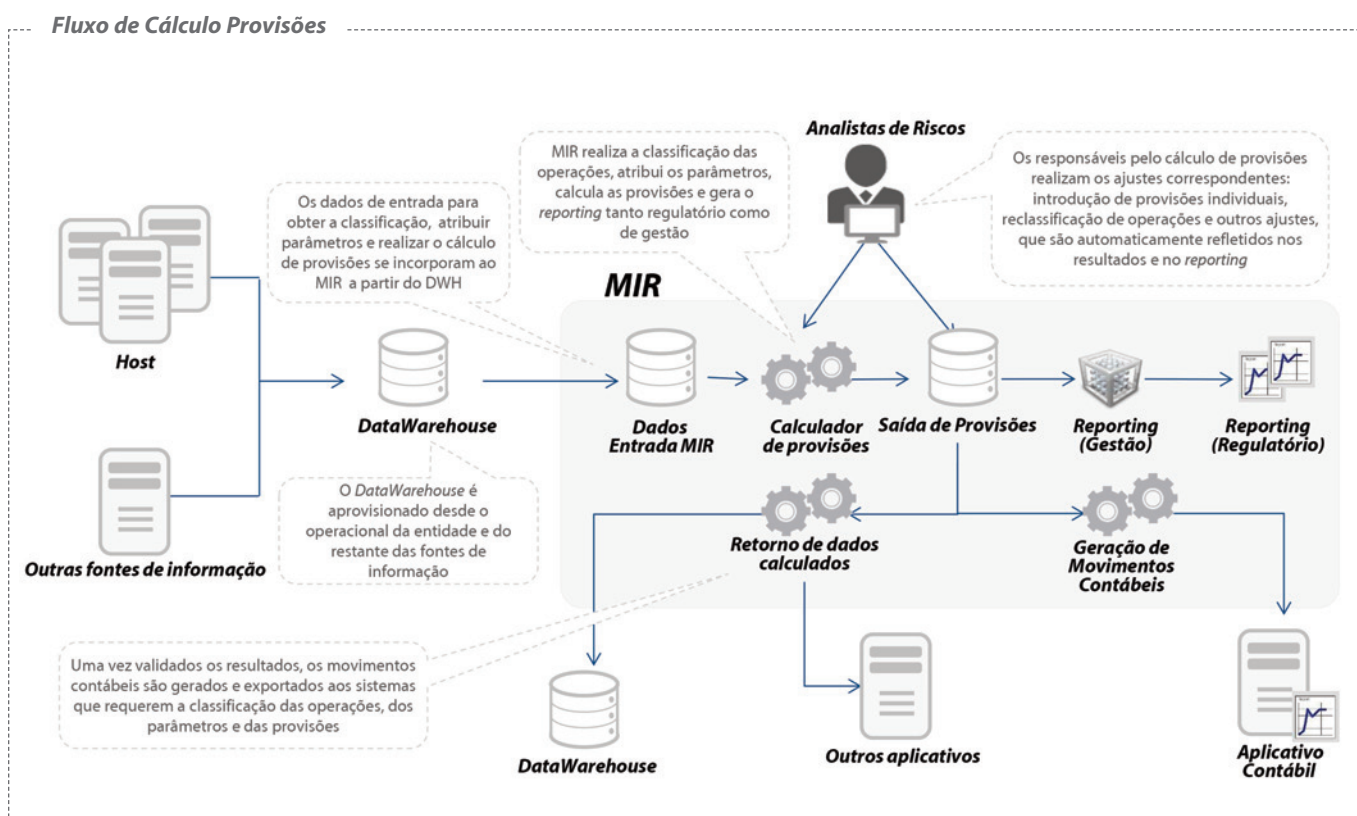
Fluxo de Cálculo Provisões

Analistas de Riscos

MIR realiza a classificação das operações, atribui os parâmetros, calcula as provisões e gera o *reporting* tanto regulatório como de gestão

Os responsáveis pelo cálculo de provisões realizam os ajustes correspondentes: introdução de provisões individuais, reclassificação de operações e outros ajustes, que são automaticamente refletidos nos resultados e no *reporting*

Os dados de entrada para obter a classificação, atribuir parâmetros e realizar o cálculo de provisões se incorporam ao MIR a partir do DWH

MIR

Host

DataWarehouse

Dados Entrada MIR

Calculador de provisões

Saída de Provisões

Reporting (Gestão)

Reporting (Regulatório)

O *DataWarehouse* é aprovisionado desde o operacional da entidade e do restante das fontes de informação

Outras fontes de informação

Retorno de dados calculados

Geração de Movimentos Contábeis

Uma vez validados os resultados, os movimentos contábeis são gerados e exportados aos sistemas que requerem a classificação das operações, dos parâmetros e das provisões

DataWarehouse

Outros aplicativos

Aplicativo Contábil